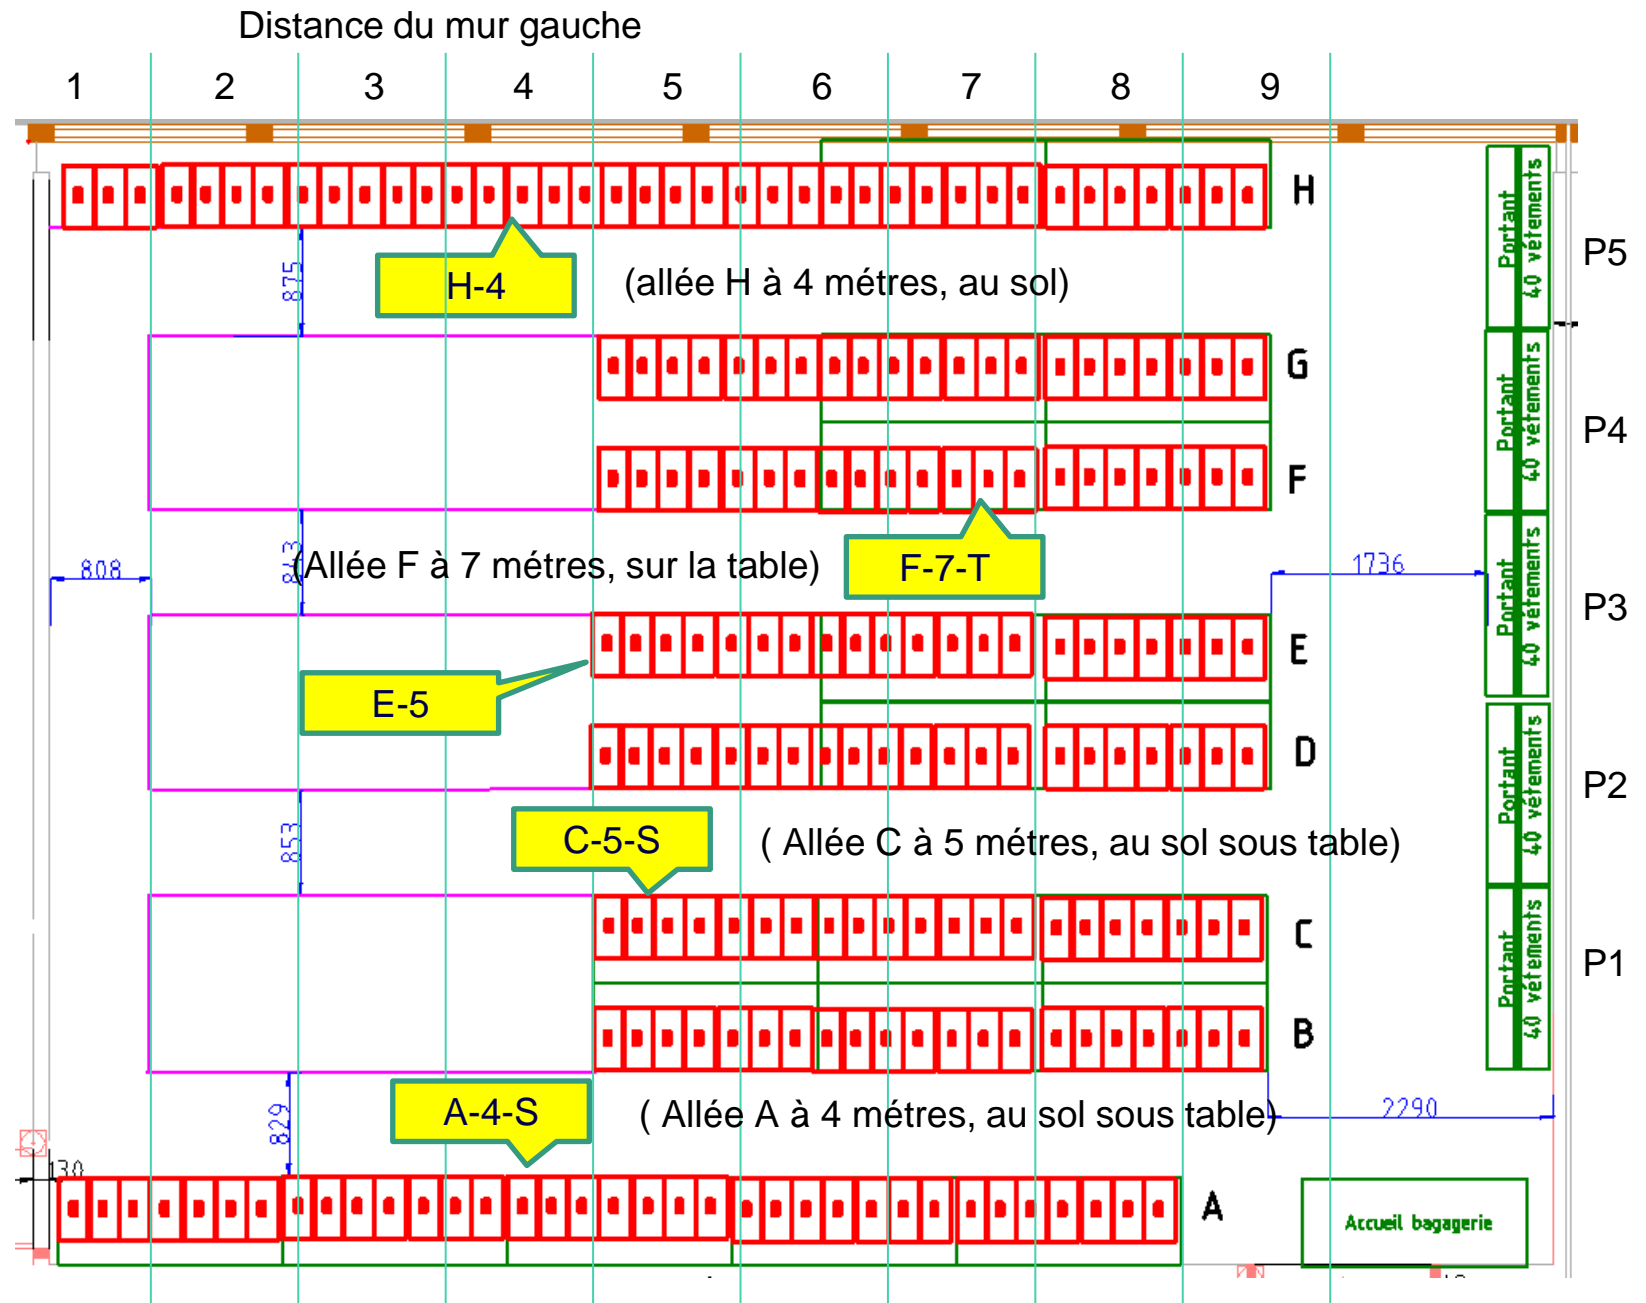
Distance du mur gauche

1 2 3 4 5 6 7 8 9

H

H-4

(allée H à 4 métres, au sol)

875

G

F

808

843

(Allée F à 7 métres, sur la table)

F-7-T

1736

E

E-5

D

853

C-5-S

( Allée C à 5 métres, au sol sous table)

C

B

829

A-4-S

( Allée A à 4 métres, au sol sous table)

2290

130

A

Accueil bagagerie

Portant 40 vêtements

P5

Portant 40 vêtements

P4

Portant 40 vêtements

P3

Portant 40 vêtements

P2

Portant 40 vêtements

P1